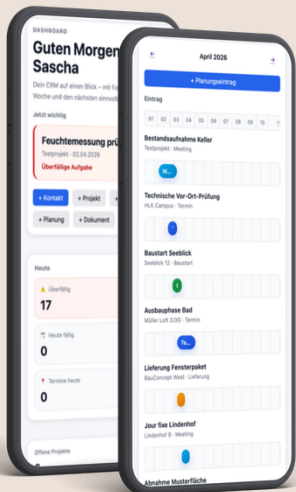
DASHBOARD

Guten Morgen, Sascha

Dein CRM auf einen Blick – mit Fo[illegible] Woche und den nächsten sinnvoll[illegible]

Jetzt wichtig

Feuchtemessung prü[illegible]

Testprojekt · 02.04.2026

Überfällige Aufgabe

+ Kontakt

+ Projekt

+ Planung

+ Dokument

Heute

Überfällig

17

Heute fällig

0

Termine heute

0

Offene Projekte

April 2026

+ Planungseintrag

Eintrag

01 02 03 04 05 06 07 08 09 10 11

Bestandsaufnahme Keller

Testprojekt · Meeting

Technische Vor-Ort-Prüfung

HLK Campus · Termin

Baustart Seeblick

Seeblick 12 · Baustart

Ausbauphase Bad

Müller Loft 3.OG · Termin

Te...

Lieferung Fensterpaket

BauConcept West · Lieferung

Jour fixe Lindenhof

Lindenhof B · Meeting

Abnahme Musterfläche